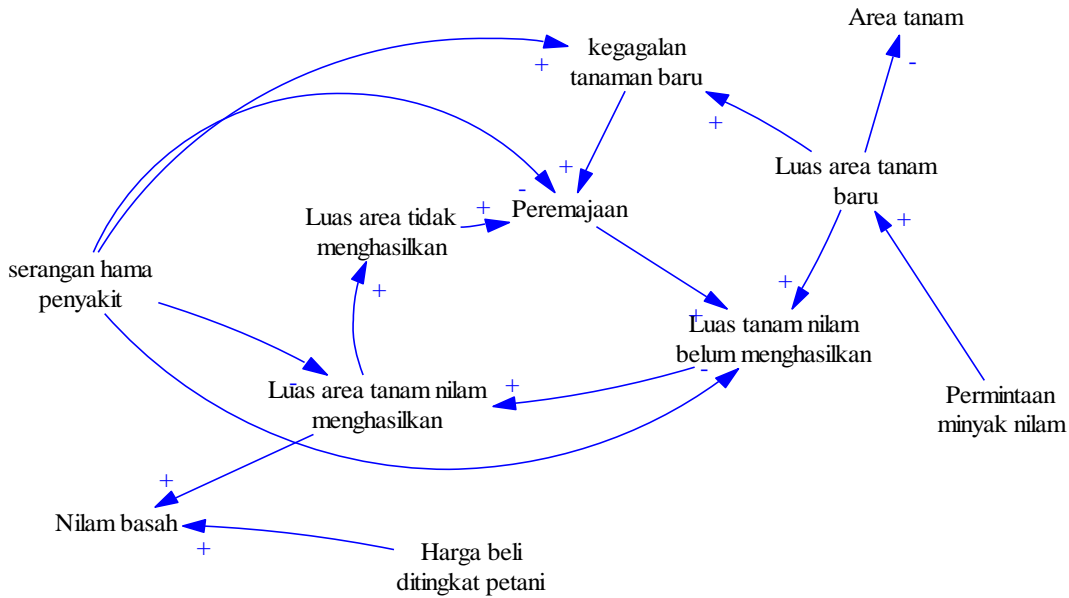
Area tanam

-

kegagalan tanaman baru

+

+

+

Luas area tanam baru

-

Peremajaan

+

Luas area tidak menghasilkan

+

serangan hama penyakit

+

+

+

Luas tanam nilam belum menghasilkan

+

-

Luas area tanam nilam menghasilkan

-

Permintaan minyak nilam

+

Nilam basah

+

Harga beli ditingkat petani